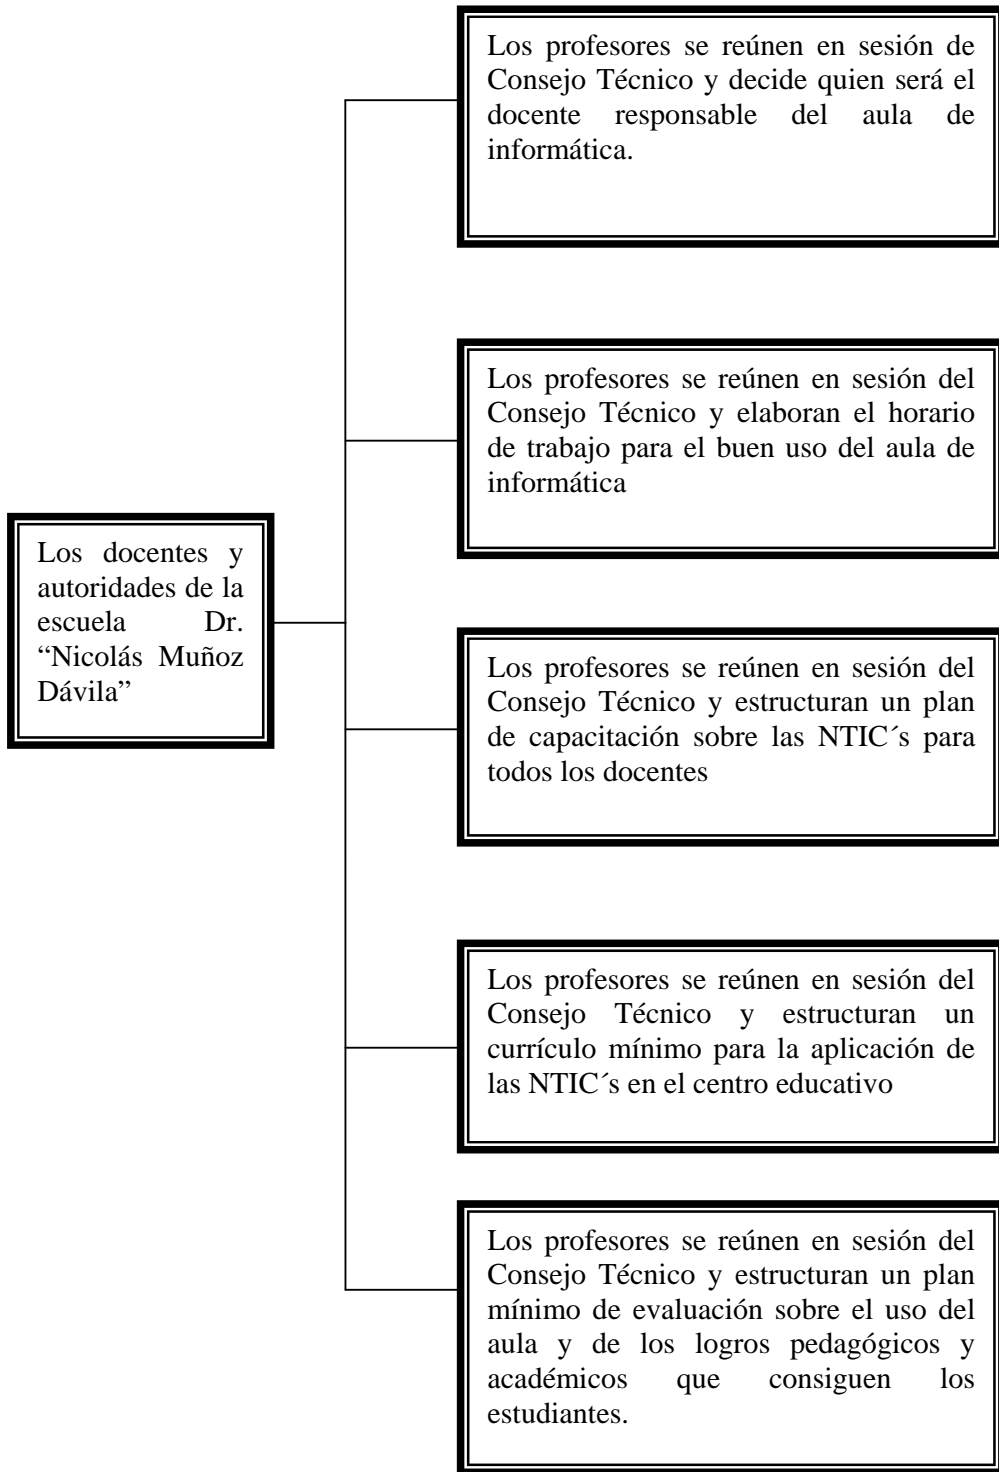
Los docentes y autoridades de la escuela Dr. “Nicolás Muñoz Dávila”

Los profesores se reúnen en sesión de Consejo Técnico y decide quien será el docente responsable del aula de informática.

Los profesores se reúnen en sesión del Consejo Técnico y elaboran el horario de trabajo para el buen uso del aula de informática

Los profesores se reúnen en sesión del Consejo Técnico y estructuran un plan de capacitación sobre las NTIC´s para todos los docentes

Los profesores se reúnen en sesión del Consejo Técnico y estructuran un currículo mínimo para la aplicación de las NTIC´s en el centro educativo

Los profesores se reúnen en sesión del Consejo Técnico y estructuran un plan mínimo de evaluación sobre el uso del aula y de los logros pedagógicos y académicos que consiguen los estudiantes.